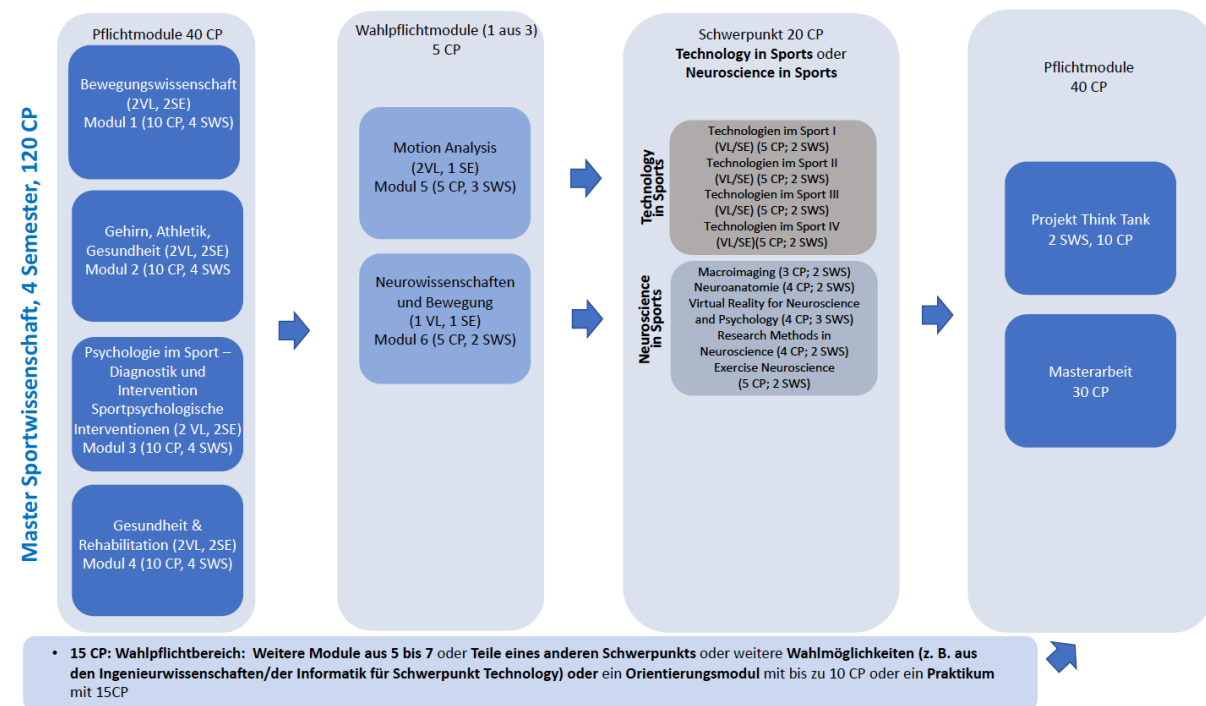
Master Sportwissenschaft, 4 Semester, 120 CP

Pflichtmodule 40 CP

Bewegungswissenschaft (2VL, 2SE) Modul 1 (10 CP, 4 SWS)

Gehirn, Athletik, Gesundheit (2VL, 2SE) Modul 2 (10 CP, 4 SWS

Psychologie im Sport – Diagnostik und Intervention Sportpsychologische Interventionen (2 VL, 2SE) Modul 3 (10 CP, 4 SWS)

Gesundheit & Rehabilitation (2VL, 2SE) Modul 4 (10 CP, 4 SWS)

Wahlpflichtmodule (1 aus 3) 5 CP

Motion Analysis (2VL, 1 SE) Modul 5 (5 CP, 3 SWS)

Neurowissenschaften und Bewegung (1 VL, 1 SE) Modul 6 (5 CP, 2 SWS)

Schwerpunkt 20 CP
Technology in Sports oder Neuroscience in Sports

Technology in Sports

Technologien im Sport I (VL/SE) (5 CP; 2 SWS)
Technologien im Sport II (VL/SE) (5 CP; 2 SWS)
Technologien im Sport III (VL/SE) (5 CP; 2 SWS)
Technologien im Sport IV (VL/SE)(5 CP; 2 SWS)

Neuroscience in Sports

Macroimaging (3 CP; 2 SWS)
Neuroanatomie (4 CP; 2 SWS)
Virtual Reality for Neuroscience and Psychology (4 CP; 3 SWS)
Research Methods in Neuroscience (4 CP; 2 SWS)
Exercise Neuroscience (5 CP; 2 SWS)

Pflichtmodule 40 CP

Projekt Think Tank 2 SWS, 10 CP

Masterarbeit 30 CP

• 15 CP: Wahlpflichtbereich: Weitere Module aus 5 bis 7 oder Teile eines anderen Schwerpunkts oder weitere Wahlmöglichkeiten (z. B. aus den Ingenieurwissenschaften/der Informatik für Schwerpunkt Technology) oder ein Orientierungsmodul mit bis zu 10 CP oder ein Praktikum mit 15CP